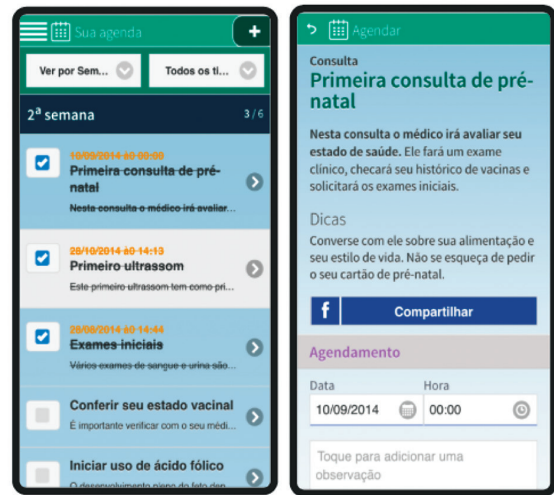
Sua agenda

+

Ver por Sem...

Todos os ti...

2ª semana

3 / 6

10/09/2014 às 00:00

Primeira consulta de pré-natal

Nesta consulta o médico irá avaliar...

26/10/2014 às 14:13

Primeiro ultrassom

Este primeiro ultrassom tem como pri...

26/09/2014 às 14:44

Exames iniciais

Vários exames de sangue e urina são...

Conferir seu estado vacinal

É importante verificar com o seu médi...

Iniciar uso de ácido fólico

O desenvolvimento pleno do feto dep...

Agendar

Consulta

Primeira consulta de pré-natal

Nesta consulta o médico irá avaliar seu estado de saúde. Ele fará um exame clínico, checará seu histórico de vacinas e solicitará os exames iniciais.

Dicas

Converse com ele sobre sua alimentação e seu estilo de vida. Não se esqueça de pedir o seu cartão de pré-natal.

f

Compartilhar

Agendamento

Data

10/09/2014

Hora

00:00

Toque para adicionar uma observação